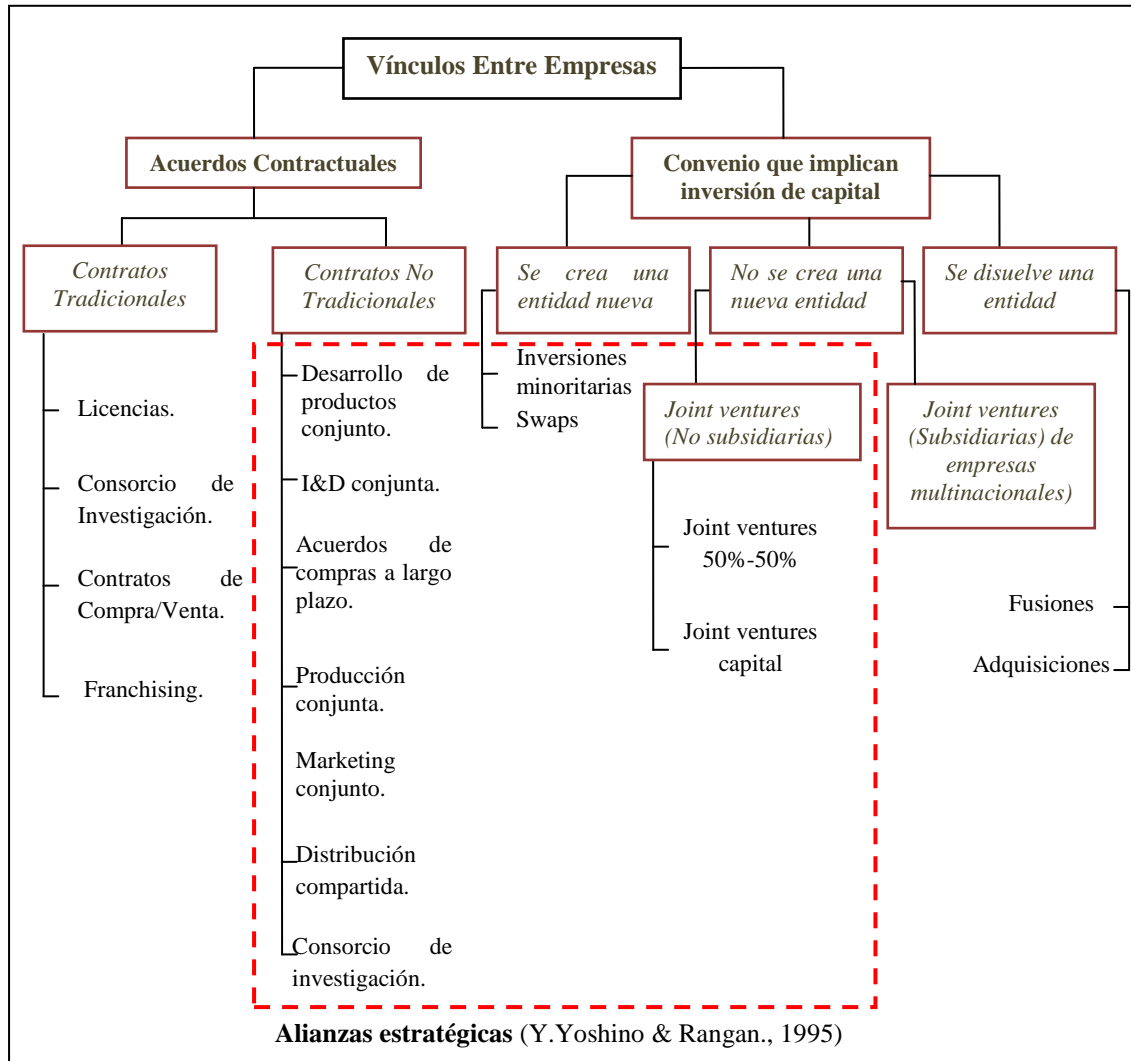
Vínculos Entre Empresas

Acuerdos Contractuales

Convenio que implican inversión de capital

Contratos Tradicionales

Contratos No Tradicionales

Se crea una entidad nueva

No se crea una nueva entidad

Se disuelve una entidad

Licencias.

Consorcio de Investigación.

Contratos de Compra/Venta.

Franchising.

Desarrollo de productos conjunto.

I&D conjunta.

Acuerdos de compras a largo plazo.

Producción conjunta.

Marketing conjunto.

Distribución compartida.

Consorcio de investigación.

Inversiones minoritarias

Swaps

Joint ventures (No subsidiarias)

Joint ventures 50%-50%

Joint ventures capital

Joint ventures (Subsidiarias) de empresas multinacionales)

Fusiones

Adquisiciones

Alianzas estratégicas (Y.Yoshino & Rangan., 1995)